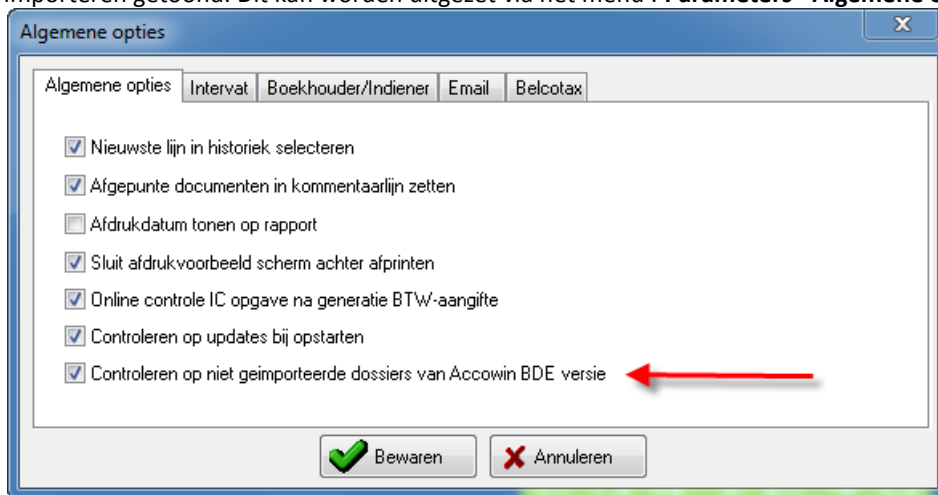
importeren getoond. Dit kan worden afgezet via het menu : Parameters - Algemene o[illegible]

Algemene opties

X

Algemene opties | Interval | Boekhouder/Indiener | Email | Belcotax

☑ Nieuwste lijn in historiek selecteren
☑ Afgepunte documenten in kommentaarlijn zetten
☐ Afdrukdatum tonen op rapport
☑ Sluit afdrukvoorbeeld scherm achter afprinten
☑ Online controle IC opgave na generatie BTW-aangifte
☑ Controleren op updates bij opstarten
☑ Controleren op niet geimporteerde dossiers van Accowin BDE versie

Bewaren

Annuleren